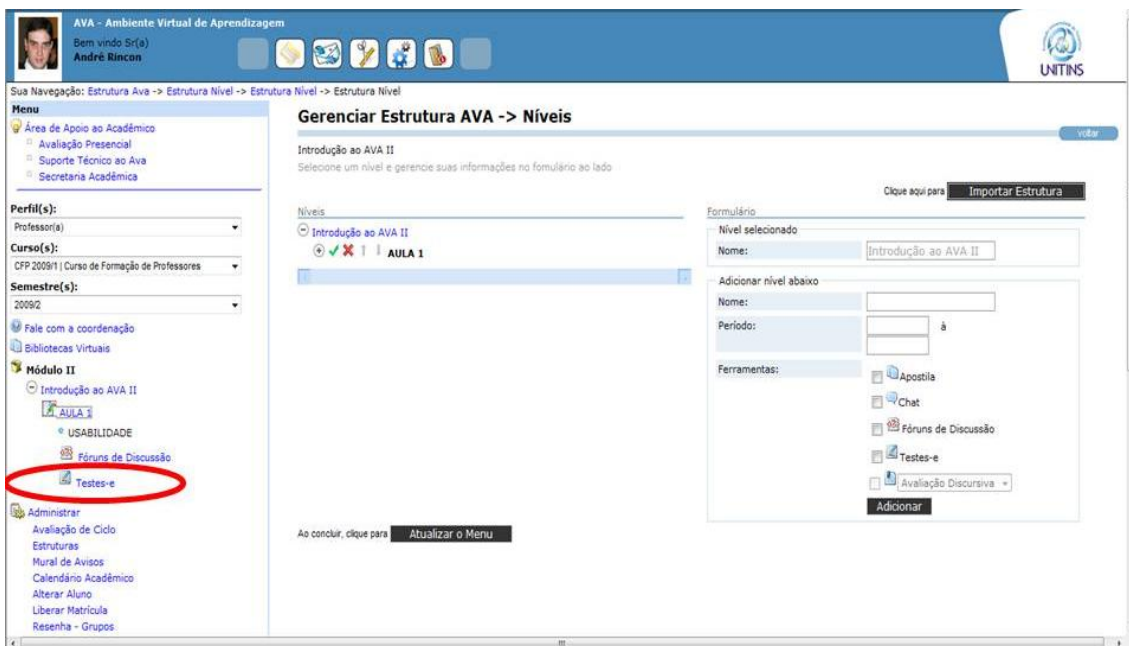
AVA - Ambiente Virtual de Aprendizagem
Bem vindo Sr(a)
André Rincon

UNITINS

Sua Navegação: Estrutura Ava -> Estrutura Nível -> Estrutura Nível -> Estrutura Nível

Menu
Área de Apoio ao Acadêmico
Avaliação Presencial
Suporte Técnico ao Ava
Secretaria Acadêmica

Perfil(s):
Professor(a)
Curso(s):
CFP 2009/1 | Curso de Formação de Professores
Semestre(s):
2009/2

Fale com a coordenação
Bibliotecas Virtuais
Módulo II
Introdução ao AVA II
AULA 1
USABILIDADE
Fóruns de Discussão
Testes-e

Administrar
Avaliação de Ciclo
Estruturas
Mural de Avisos
Calendário Acadêmico
Alterar Aluno
Liberar Matrícula
Resenha - Grupos

Gerenciar Estrutura AVA -> Níveis
voltar
Introdução ao AVA II
Selecione um nível e gerencie suas informações no formulário ao lado

Clique aqui para Importar Estrutura

Níveis
Introdução ao AVA II
AULA 1

Formulário
Nível selecionado
Nome: Introdução ao AVA II

Adicionar nível abaixo
Nome:
Período: à
Ferramentas:
Apostila
Chat
Fóruns de Discussão
Testes-e
Avaliação Discursiva
Adicionar

Ao concluir, clique para Atualizar o Menu